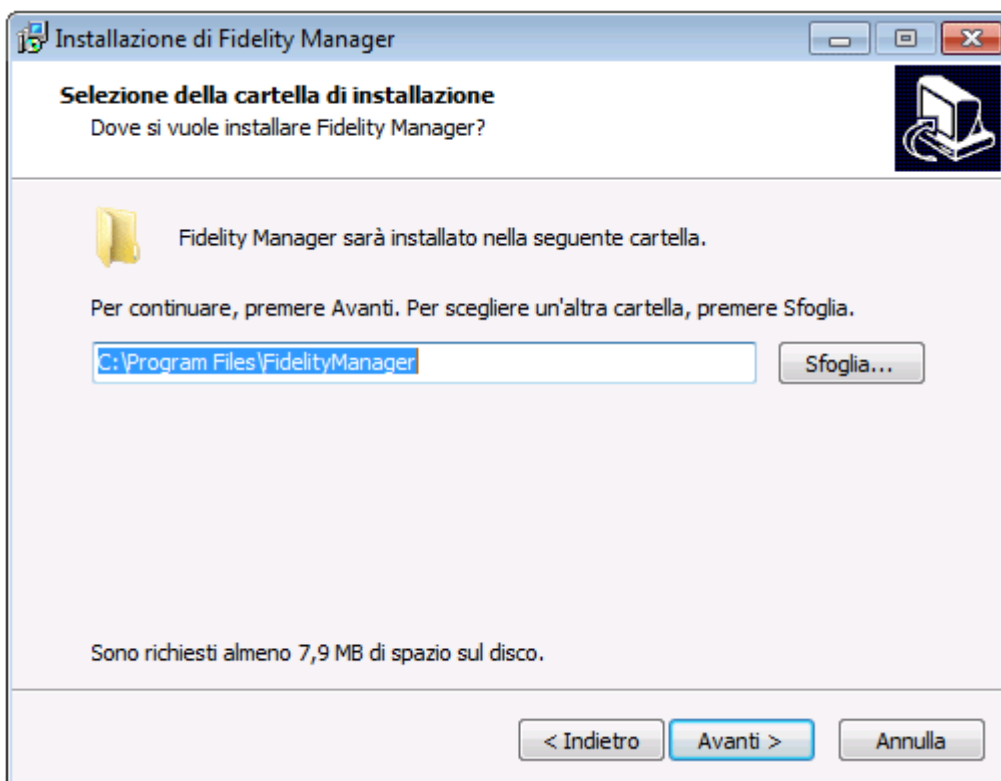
Installazione di Fidelity Manager

Selezione della cartella di installazione
Dove si vuole installare Fidelity Manager?

Fidelity Manager sarà installato nella seguente cartella.

Per continuare, premere Avanti. Per scegliere un'altra cartella, premere Sfoglia.

C:\Program Files\FidelityManager

Sfoglia...

Sono richiesti almeno 7,9 MB di spazio sul disco.

< Indietro

Avanti >

Annulla